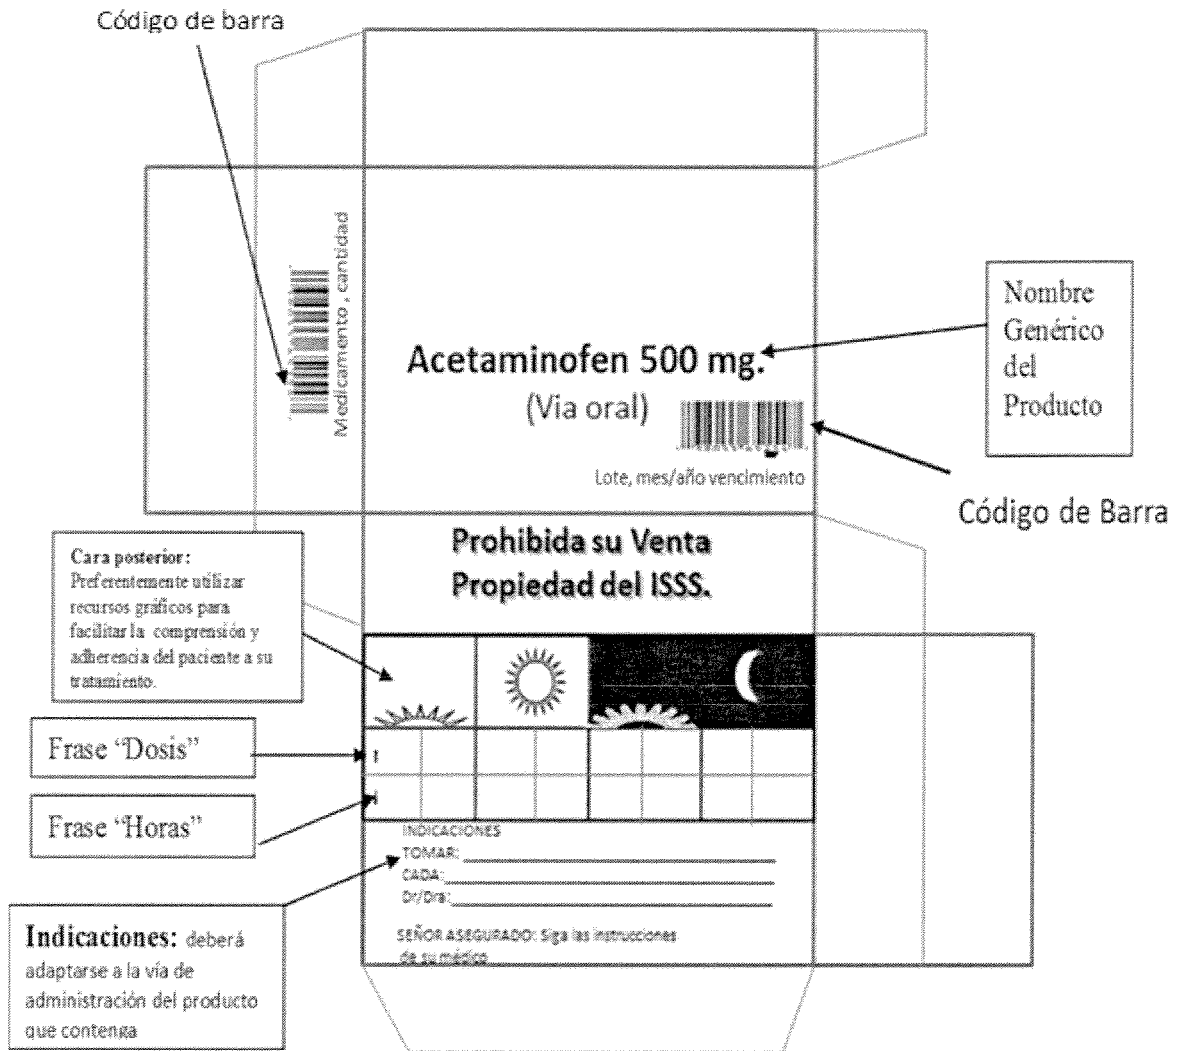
Código de barra

Medicamento , cantidad

Acetaminofen 500 mg.

(Via oral)

Lote, mes/año vencimiento

Nombre Genérico del Producto

Código de Barra

Prohibida su Venta
Propiedad del ISSS.

Cara posterior: Preferentemente utilizar recursos gráficos para facilitar la comprensión y adherencia del paciente a su tratamiento.

Frase "Dosis"

Frase "Horas"

INDICACIONES
TOMAR: ____________
CADA: ____________
Dr/Dra: ____________

SEÑOR ASEGURADO: Siga las instrucciones de su médico

Indicaciones: deberá adaptarse a la vía de administración del producto que contenga